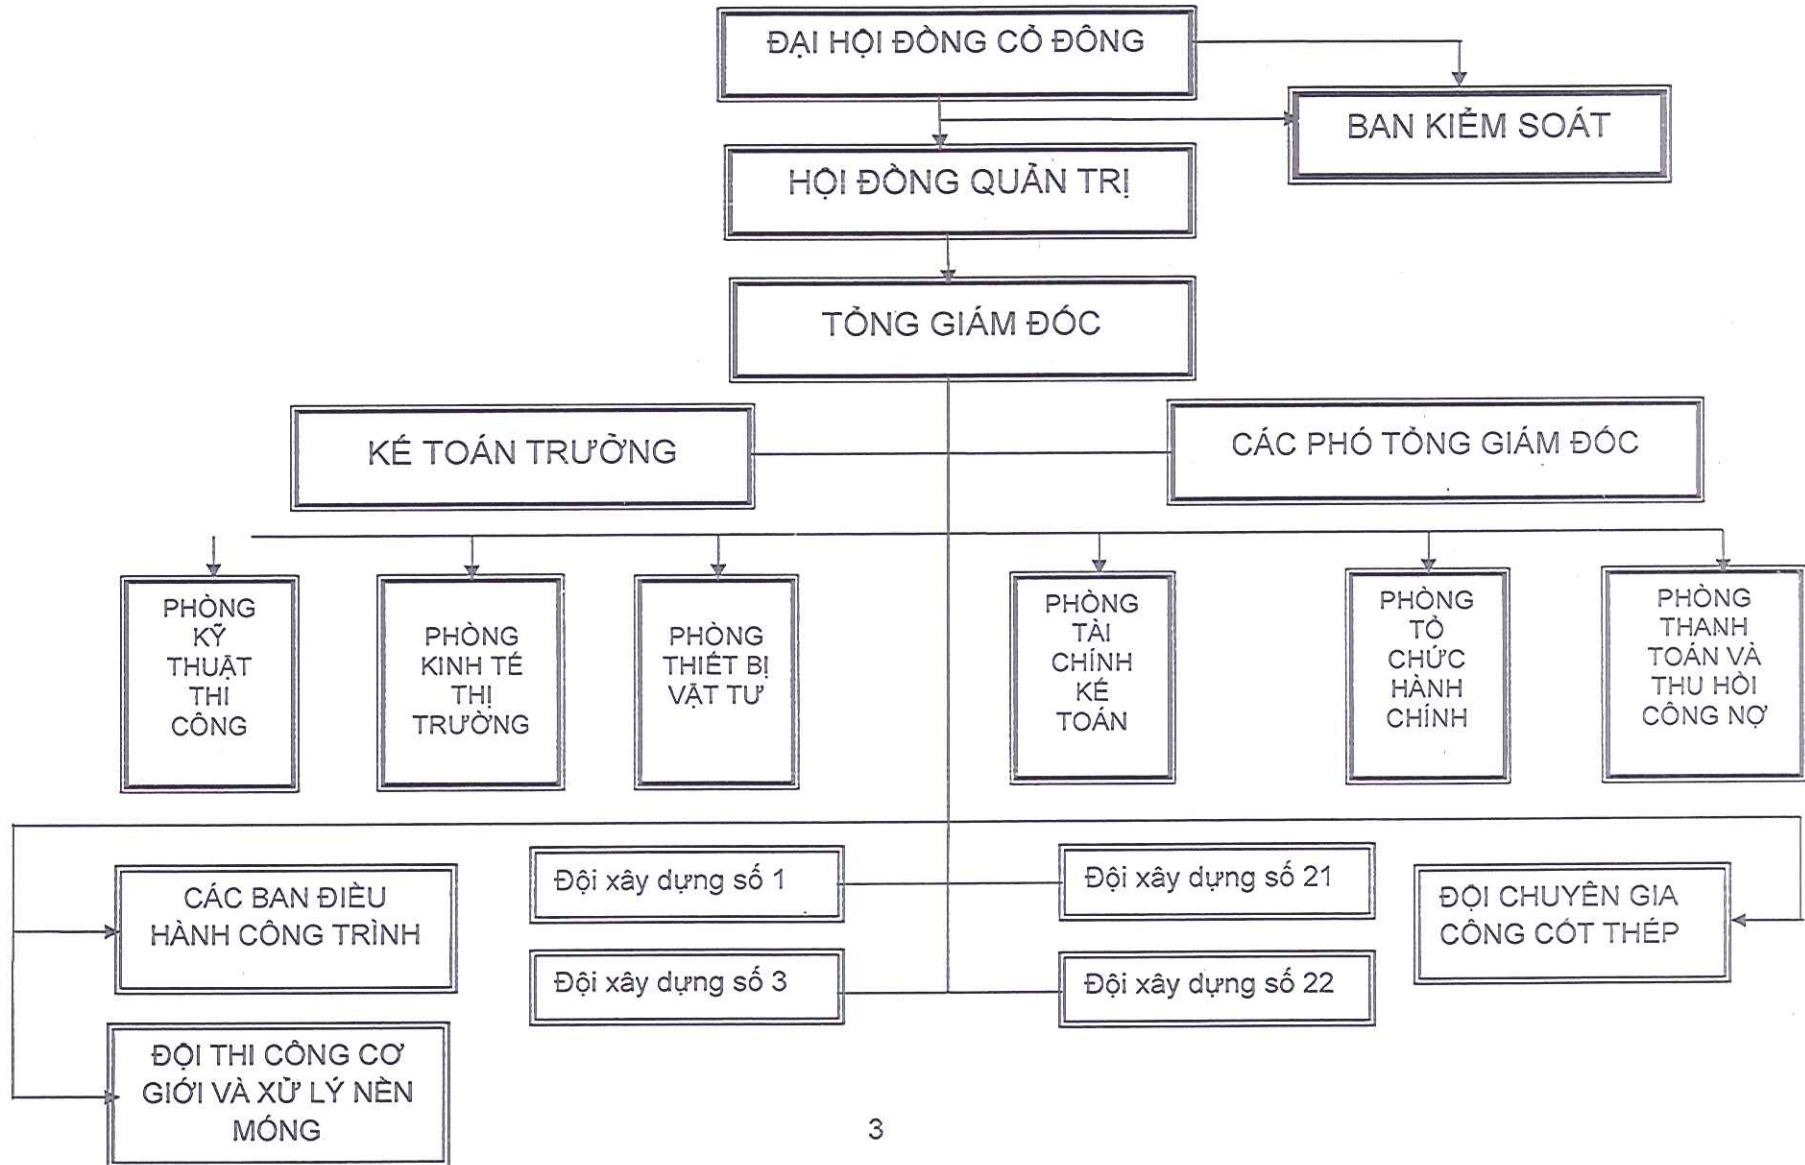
ĐẠI HỘI ĐỒNG CỔ ĐÔNG

BAN KIỂM SOÁT

HỘI ĐỒNG QUẢN TRỊ

TỔNG GIÁM ĐỐC

KẾ TOÁN TRƯỞNG

CÁC PHÓ TỔNG GIÁM ĐỐC

PHÒNG KỸ THUẬT THI CÔNG

PHÒNG KINH TẾ THỊ TRƯỜNG

PHÒNG THIẾT BỊ VẬT TƯ

PHÒNG TÀI CHÍNH KẾ TOÁN

PHÒNG TỔ CHỨC HÀNH CHÍNH

PHÒNG THANH TOÁN VÀ THU HỒI CÔNG NỢ

CÁC BAN ĐIỀU HÀNH CÔNG TRÌNH

ĐỘI THI CÔNG CƠ GIỚI VÀ XỬ LÝ NỀN MÓNG

Đội xây dựng số 1

Đội xây dựng số 3

Đội xây dựng số 21

Đội xây dựng số 22

ĐỘI CHUYÊN GIA CÔNG CỐT THÉP

3